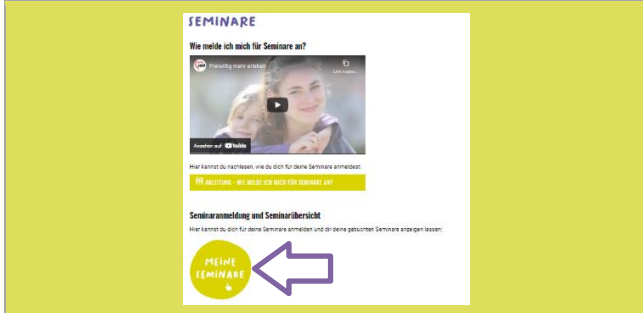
SEMINARE

Wie melde ich mich für Seminare an?

Freiwillig mehr erleben

Link kopier...

Ansehen auf YouTube

Hier kannst du nachlesen, wie du dich für deine Seminare anmeldest:

ANLEITUNG - WIE MELDE ICH MICH FÜR SEMINARE AN?

Seminaranmeldung und Seminarübersicht

Hier kannst du dich für deine Seminare anmelden und dir deine gebuchten Seminare anzeigen lassen:

MEINE SEMINARE